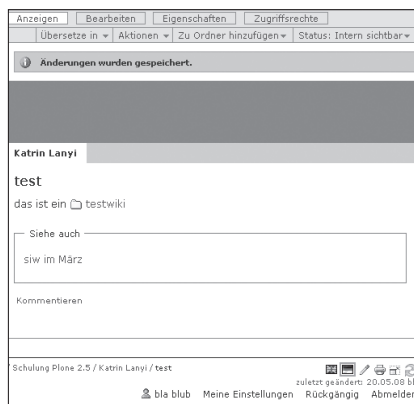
Anzeigen | Bearbeiten | Eigenschaften | Zugriffsrechte

Übersetze in ▾ | Aktionen ▾ | Zu Ordner hinzufügen ▾ | Status: Intern sichtbar ▾

Änderungen wurden gespeichert.

Katrin Lanyi

test

das ist ein testwiki

Siehe auch

siw im März

Kommentieren

Schulung Plone 2.5 / Katrin Lanyi / test

zuletzt geändert: 20.05.08 b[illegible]

bla blub Meine Einstellungen Rückgängig Abmelden